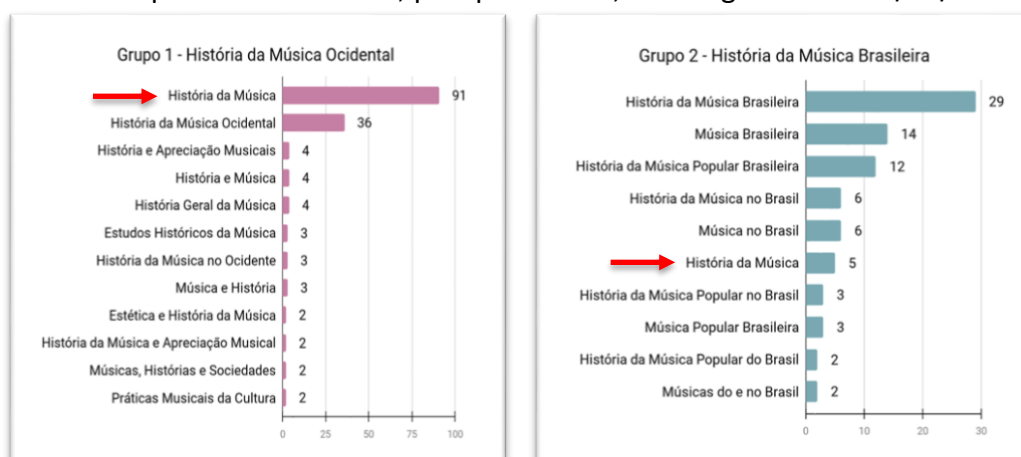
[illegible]

Grupo 1 - História da Música Ocidental

| | |
|---|---|
| História da Música | 91 |
| História da Música Ocidental | 36 |
| História e Apreciação Musicais | 4 |
| História e Música | 4 |
| História Geral da Música | 4 |
| Estudos Históricos da Música | 3 |
| História da Música no Ocidente | 3 |
| Música e História | 3 |
| Estética e História da Música | 2 |
| História da Música e Apreciação Musical | 2 |
| Músicas, Histórias e Sociedades | 2 |
| Práticas Musicais da Cultura | 2 |

0 25 50 75 100

Grupo 2 - História da Música Brasileira

| | |
|---|---|
| História da Música Brasileira | 29 |
| Música Brasileira | 14 |
| História da Música Popular Brasileira | 12 |
| História da Música no Brasil | 6 |
| Música no Brasil | 6 |
| História da Música | 5 |
| História da Música Popular no Brasil | 3 |
| Música Popular Brasileira | 3 |
| História da Música Popular do Brasil | 2 |
| Músicas do e no Brasil | 2 |

0 10 20 30